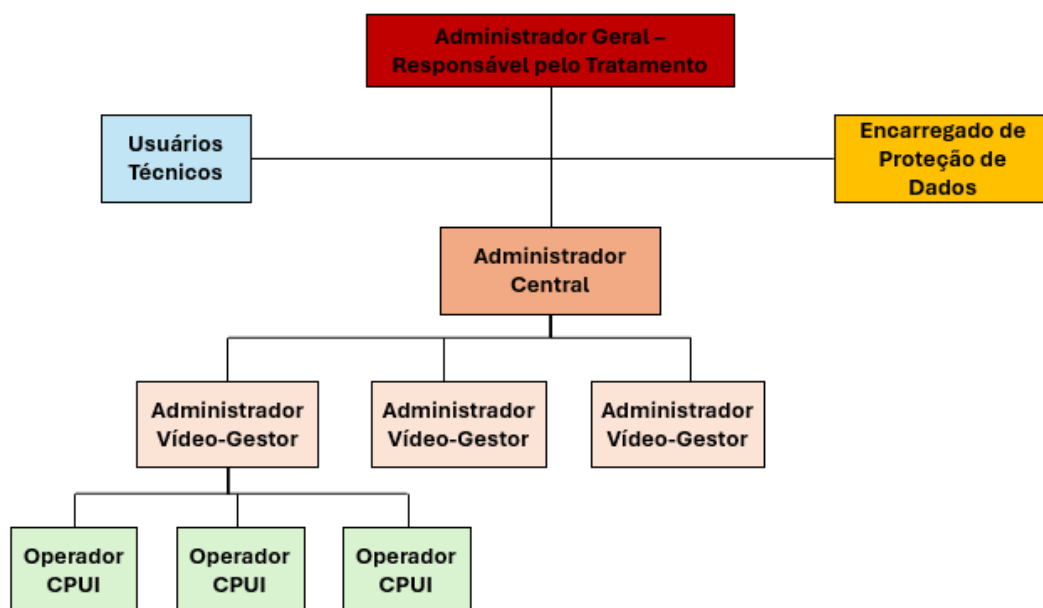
Administrador Geral – Responsável pelo Tratamento

Usuários Técnicos

Encarregado de Proteção de Dados

Administrador Central

Administrador Vídeo-Gestor

Administrador Vídeo-Gestor

Administrador Vídeo-Gestor

Operador CPUI

Operador CPUI

Operador CPUI